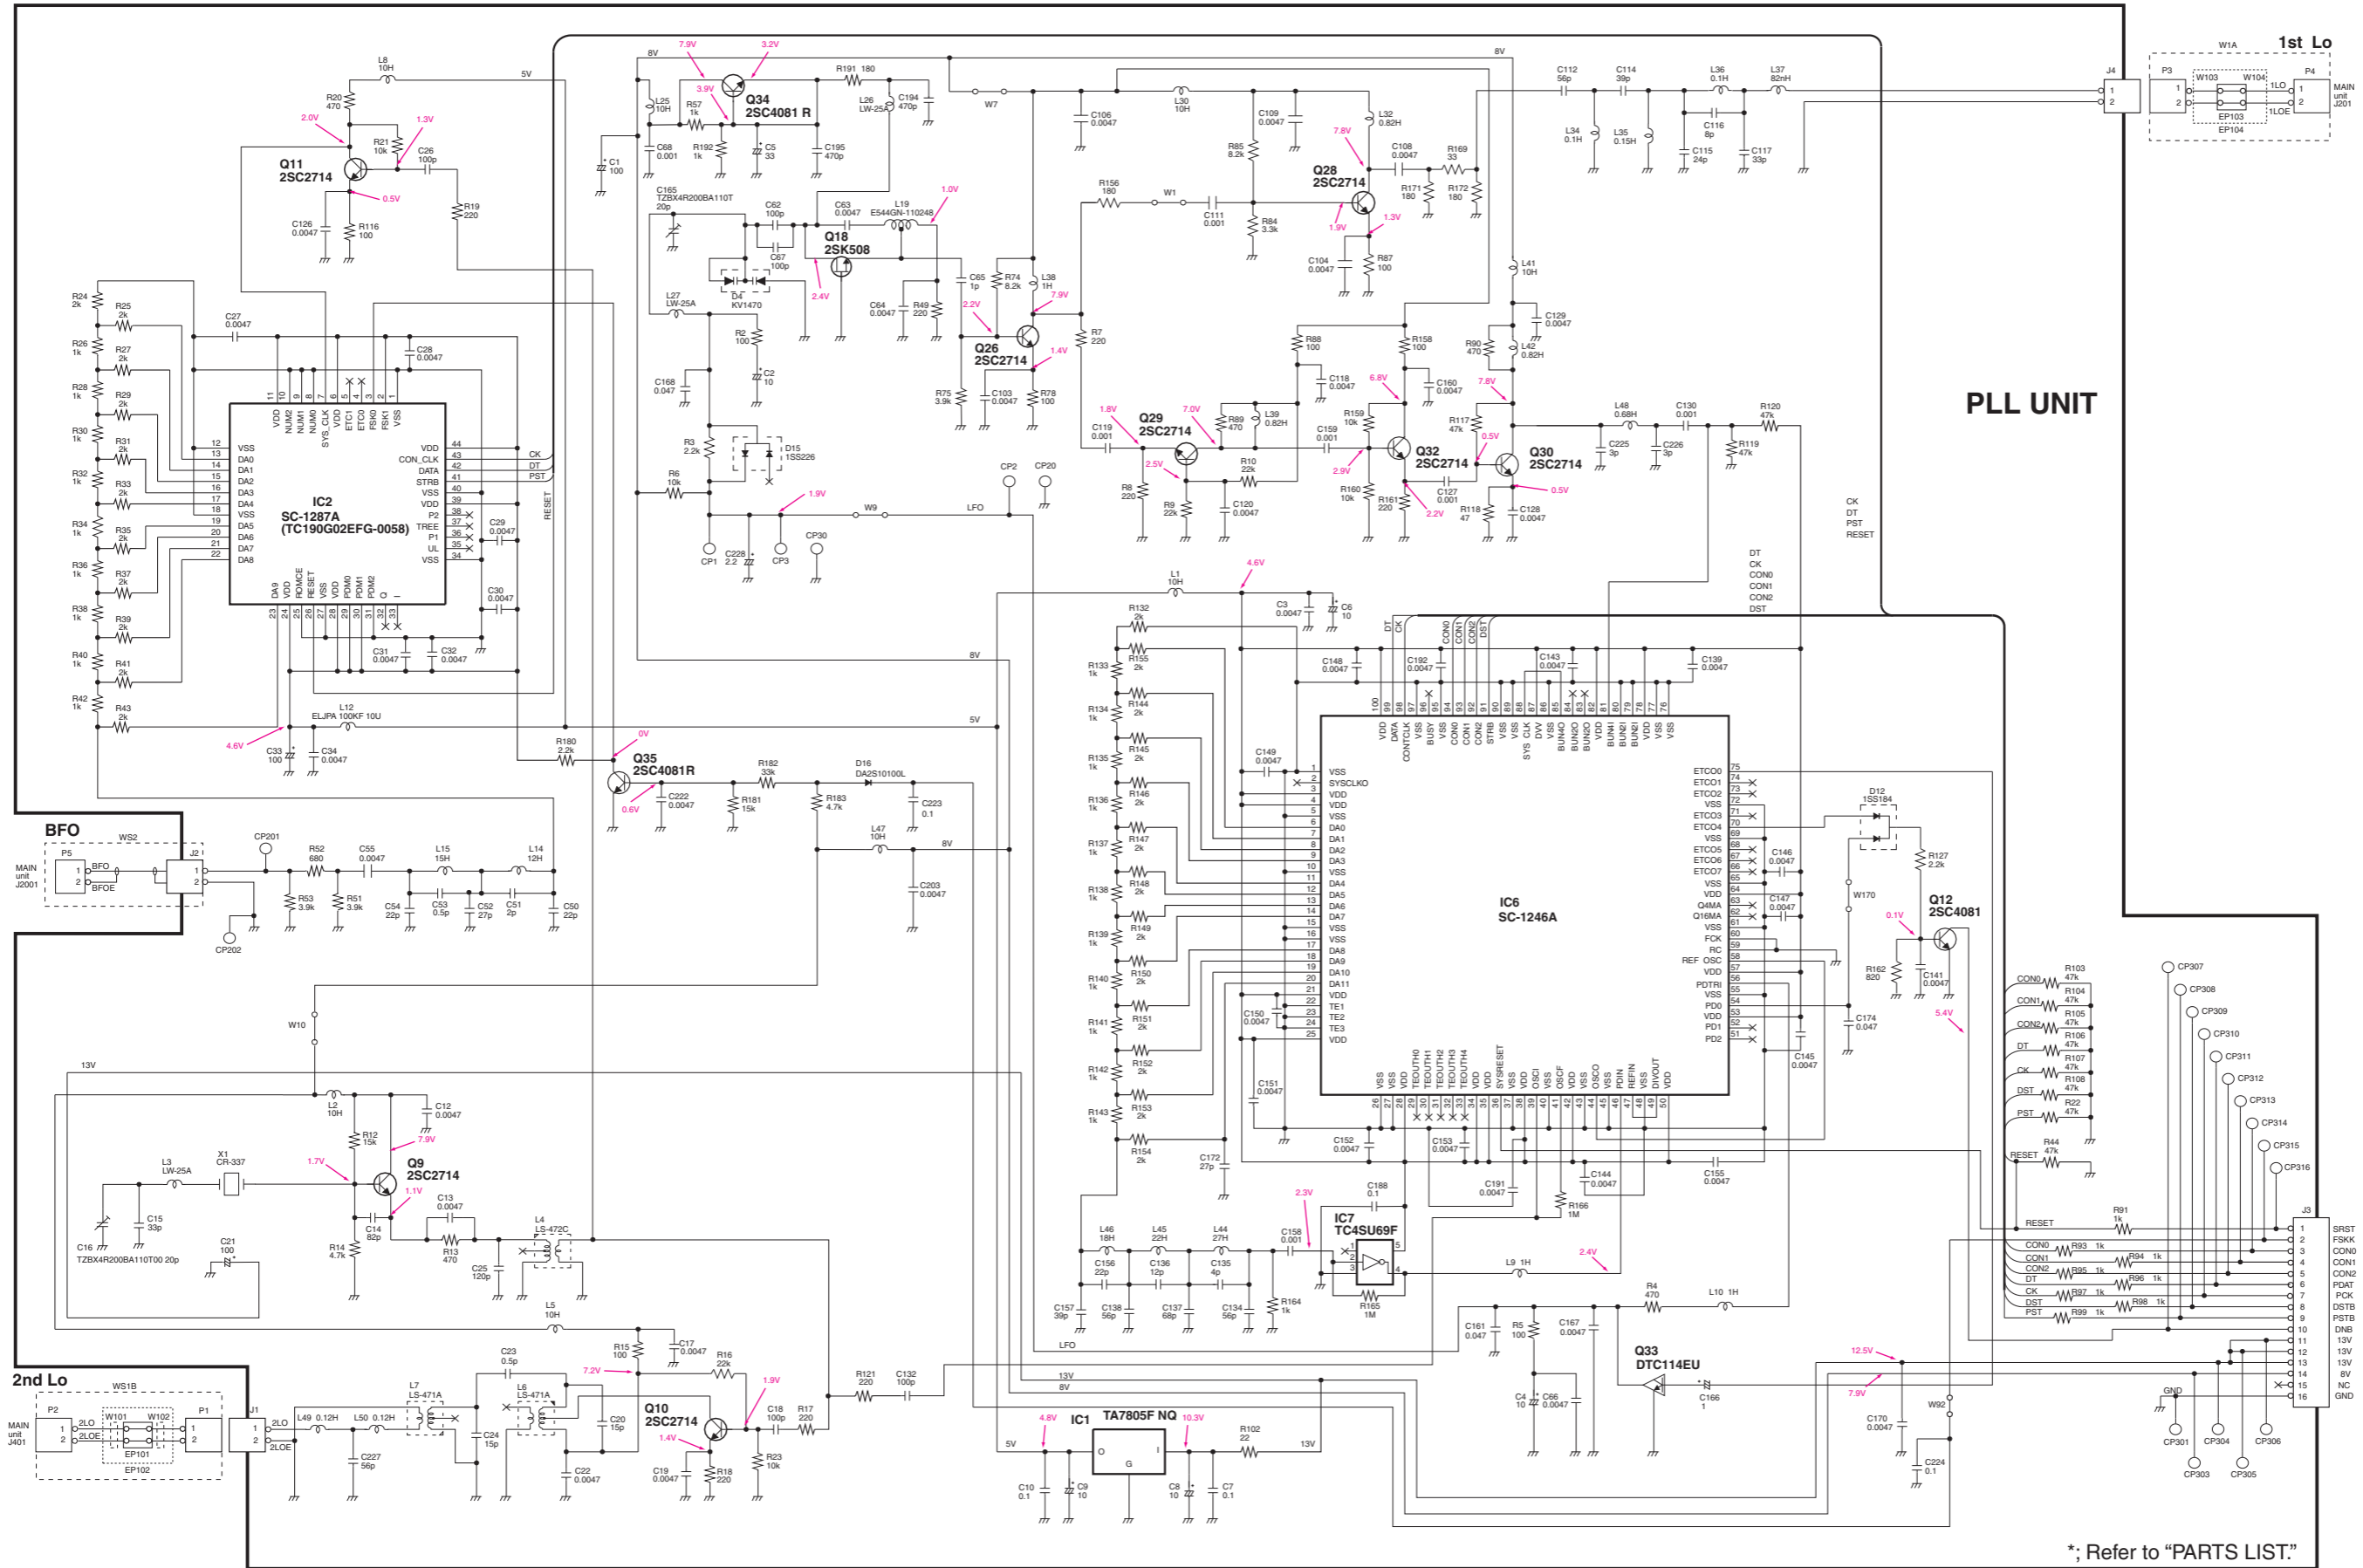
PLL UNIT

1st Lo

BFO

2nd Lo

Q11 2SC2714
Q34 2SC4081 R
Q18 2SK508
Q26 2SC2714
Q28 2SC2714
Q29 2SC2714
Q32 2SC2714
Q30 2SC2714
Q35 2SC4081R
Q9 2SC2714
Q10 2SC2714
Q12 2SC4081
Q33 DTC114EU

IC2 SC-1287A (TC190G02EFG-0058)
IC6 SC-1246A
IC7 TC4SU69F
IC1 TA7805F NQ

MAIN unit J201
MAIN unit J2001
MAIN unit J401

*; Refer to “PARTS LIST.”